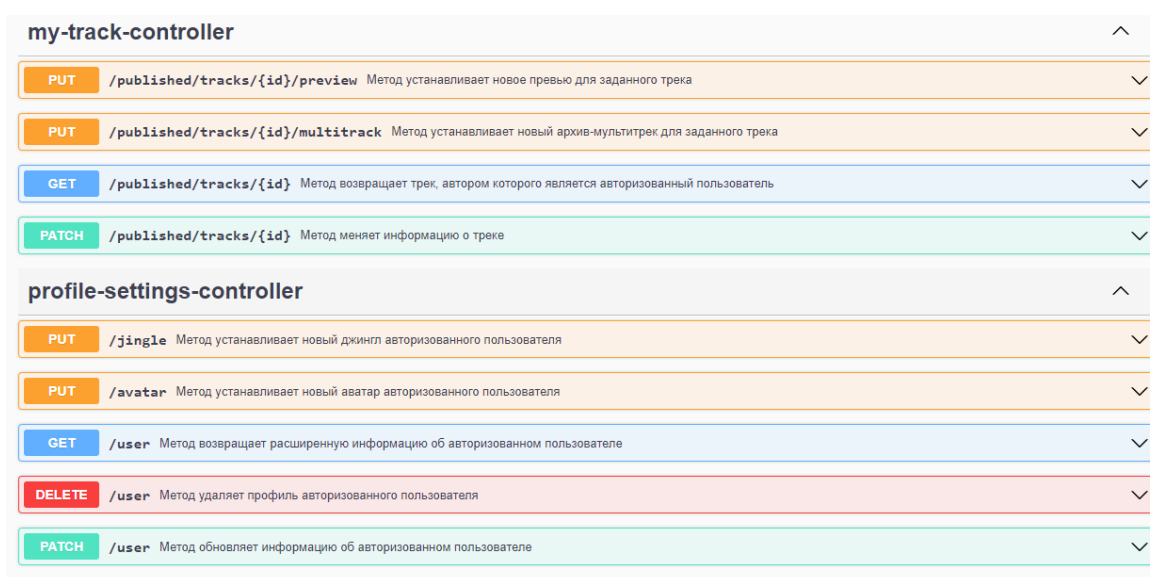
my-track-controller

PUT /published/tracks/{id}/preview Метод устанавливает новое превью для заданного трека

PUT /published/tracks/{id}/multitrack Метод устанавливает новый архив-мультитрек для заданного трека

GET /published/tracks/{id} Метод возвращает трек, автором которого является авторизованный пользователь

PATCH /published/tracks/{id} Метод меняет информацию о треке

profile-settings-controller

PUT /jingle Метод устанавливает новый джингл авторизованного пользователя

PUT /avatar Метод устанавливает новый аватар авторизованного пользователя

GET /user Метод возвращает расширенную информацию об авторизованном пользователе

DELETE /user Метод удаляет профиль авторизованного пользователя

PATCH /user Метод обновляет информацию об авторизованном пользователе